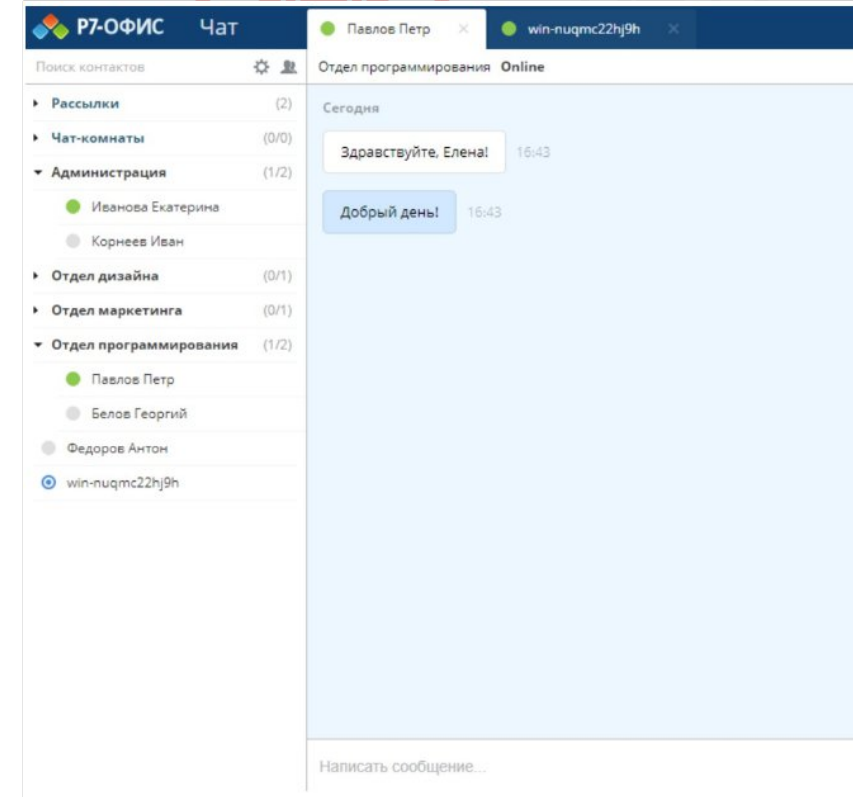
Р7-ОФИС Чат

Павлов Петр ×

win-nuqmc22hj9h ×

Поиск контактов

Отдел программирования Online

Рассылки (2)

Чат-комнаты (0/0)

Администрация (1/2)

Иванова Екатерина

Корнеев Иван

Отдел дизайна (0/1)

Отдел маркетинга (0/1)

Отдел программирования (1/2)

Павлов Петр

Белов Георгий

Федоров Антон

win-nuqmc22hj9h

Сегодня

Здравствуйте, Елена! 16:43

Добрый день! 16:43

Написать сообщение...